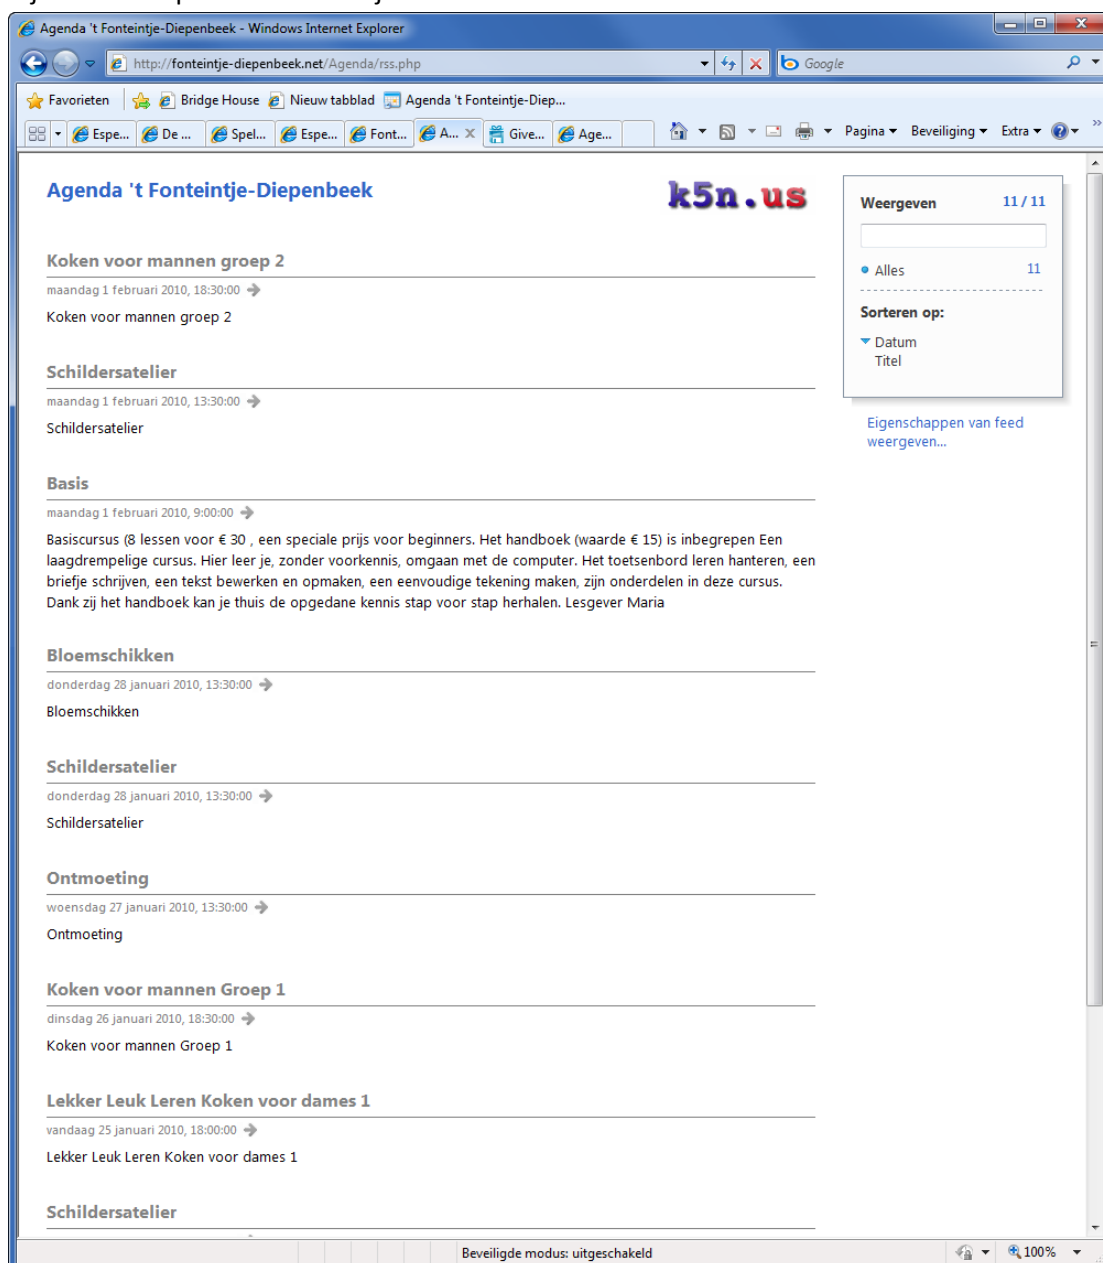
Agenda 't Fonteintje-Diepenbeek - Windows Internet Explorer

http://fonteintje-diepenbeek.net/Agenda/rss.php

Google

Favorieten | Bridge House | Nieuw tabblad | Agenda 't Fonteintje-Diep...

Espe... | De ... | Spel... | Espe... | Font... | A... | Give... | Age...

Pagina | Beveiliging | Extra

Agenda 't Fonteintje-Diepenbeek

k5n.us

Weergeven 11 / 11

Alles 11

Sorteren op:

Datum
Titel

Eigenschappen van feed weergeven...

Koken voor mannen groep 2

maandag 1 februari 2010, 18:30:00

Koken voor mannen groep 2

Schildersatelier

maandag 1 februari 2010, 13:30:00

Schildersatelier

Basis

maandag 1 februari 2010, 9:00:00

Basiscursus (8 lessen voor € 30 , een speciale prijs voor beginners. Het handboek (waarde € 15) is inbegrepen Een laagdrempelige cursus. Hier leer je, zonder voorkennis, omgaan met de computer. Het toetsenbord leren hanteren, een briefje schrijven, een tekst bewerken en opmaken, een eenvoudige tekening maken, zijn onderdelen in deze cursus. Dank zij het handboek kan je thuis de opgedane kennis stap voor stap herhalen. Lesgever Maria

Bloemschikken

donderdag 28 januari 2010, 13:30:00

Bloemschikken

Schildersatelier

donderdag 28 januari 2010, 13:30:00

Schildersatelier

Ontmoeting

woensdag 27 januari 2010, 13:30:00

Ontmoeting

Koken voor mannen Groep 1

dinsdag 26 januari 2010, 18:30:00

Koken voor mannen Groep 1

Lekker Leuk Leren Koken voor dames 1

vandaag 25 januari 2010, 18:00:00

Lekker Leuk Leren Koken voor dames 1

Schildersatelier

Beveiligde modus: uitgeschakeld

100%